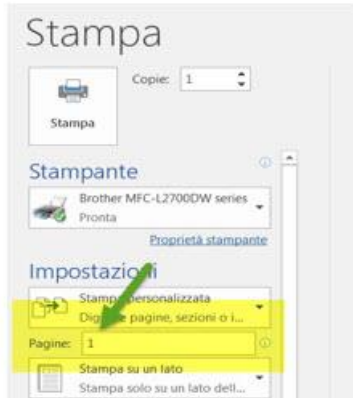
Stampa

Stampa

Copie: 1

Stampante

Brother MFC-L2700DW series
Pronta

Proprietà stampante

Impostazioni

Stampa personalizzata
Dig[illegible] pagine, sezioni o i...

Pagine: 1

Stampa su un lato
Stampa solo su un lato dell...